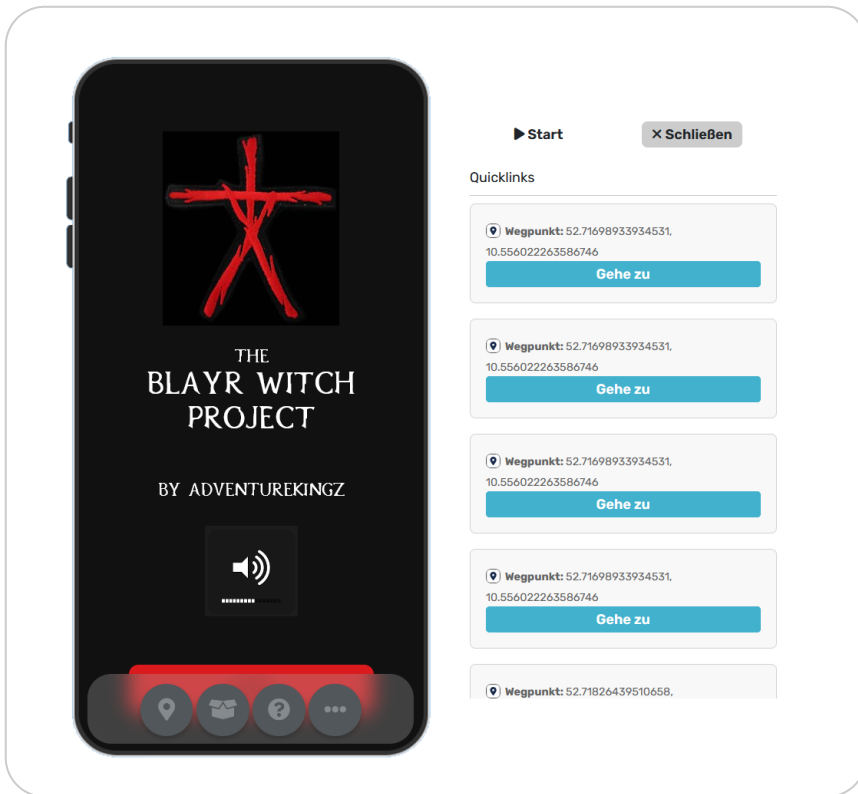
THE
BLAYR WITCH
PROJECT

BY ADVENTUREKINGZ

▶ Start

✕ Schließen

Quicklinks

Wegpunkt: 52.71698933934531, 10.556022263586746

Gehe zu

Wegpunkt: 52.71698933934531, 10.556022263586746

Gehe zu

Wegpunkt: 52.71698933934531, 10.556022263586746

Gehe zu

Wegpunkt: 52.71698933934531, 10.556022263586746

Gehe zu

Wegpunkt: 52.71826439510658,